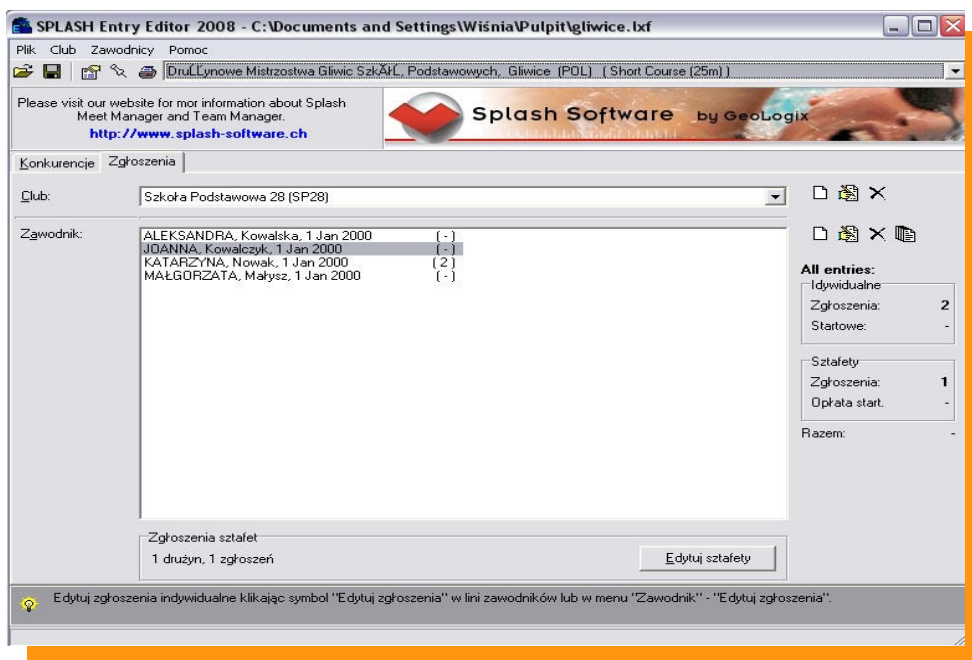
SPLASH Entry Editor 2008 - C:\Documents and Settings\Wiśnia\Pulpit\gliwice.lxf

Plik Club Zawodnicy Pomoc

DruĹĽynowe Mistrzostwa Gliwic SzkĂł. Podstawowych, Gliwice (POL) (Short Course (25m))

Please visit our website for mor information about Splash Meet Manager and Team Manager.
http://www.splash-software.ch

Splash Software by GeoLogix

Konkurencje Zgłoszenia

Club: Szkoła Podstawowa 28 (SP28)

Zawodnik:

| | |
|---|---|
| ALEKSANDRA, Kowalska, 1 Jan 2000 | ( - ) |
| JOANNA, Kowalczyk, 1 Jan 2000 | ( - ) |
| KATARZYNA, Nowak, 1 Jan 2000 | ( 2 ) |
| MAŁGORZATA, Małysz, 1 Jan 2000 | ( - ) |

All entries:
Idywidualne
Zgłoszenia: 2
Startowe: -

Sztafety
Zgłoszenia: 1
Opłata start. -

Razem: -

Zgłoszenia sztafet
1 drużyn, 1 zgłoszeń
Edytuj sztafety

Edytuj zgłoszenia indywidualne klikając symbol "Edytuj zgłoszenia" w lini zawodników lub w menu "Zawodnik" - "Edytuj zgłoszenia".